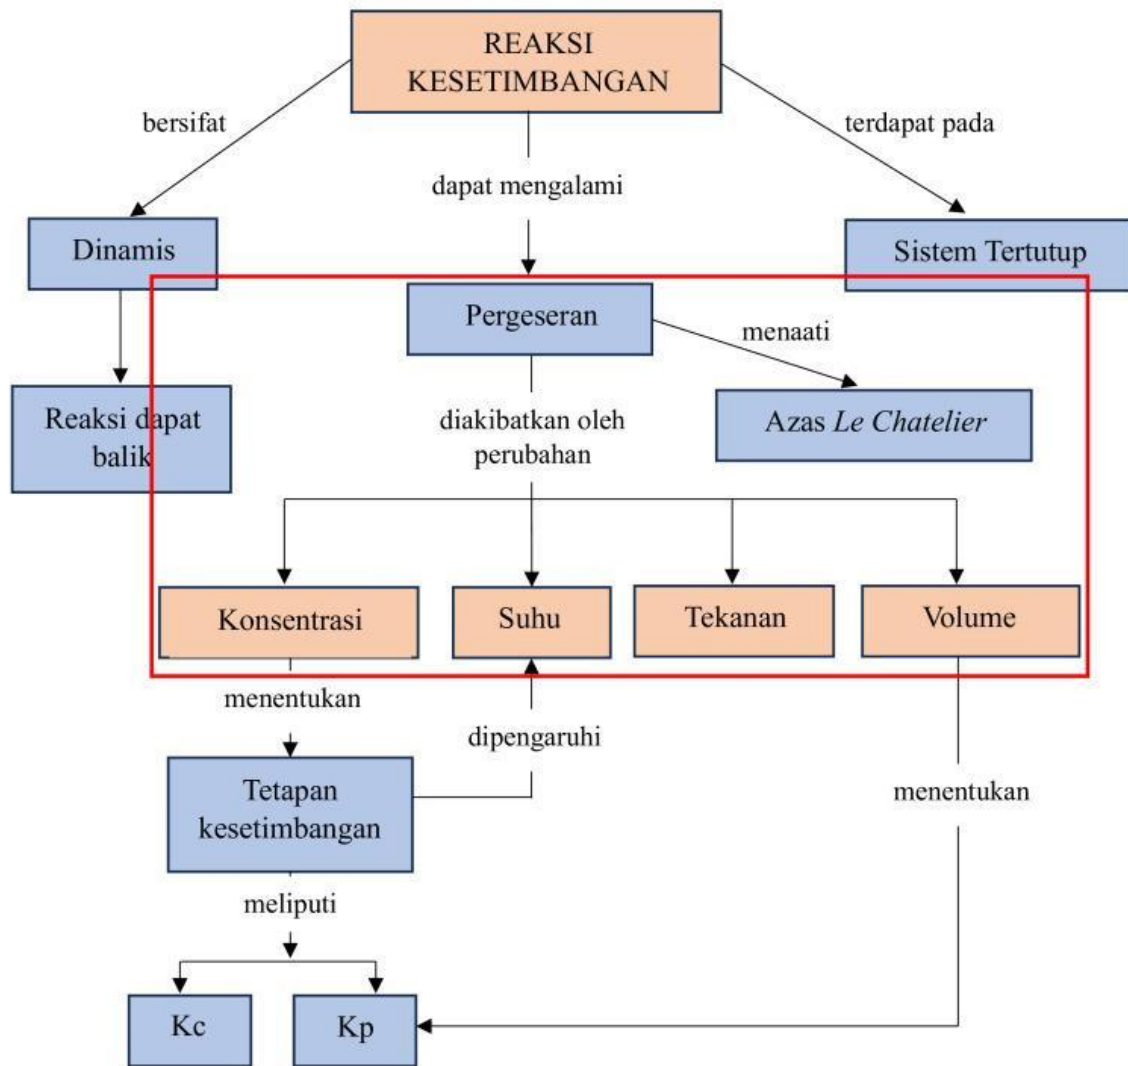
REAKSI KESETIMBANGAN

bersifat

dapat mengalami

terdapat pada

Dinamis

Sistem Tertutup

Pergeseran

menaati

Reaksi dapat balik

diakibatkan oleh perubahan

Azas *Le Chatelier*

Konsentrasi

Suhu

Tekanan

Volume

menentukan

dipengaruhi

Tetapan kesetimbangan

menentukan

meliputi

Kc

Kp